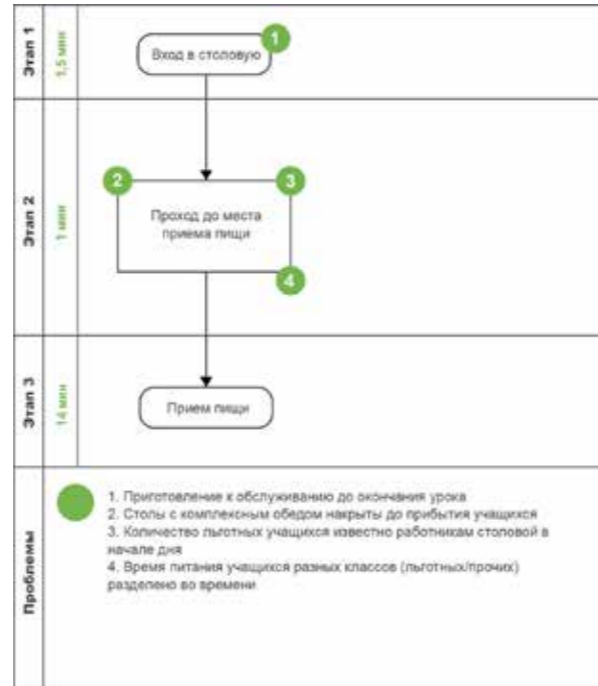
Этап 1
1,5 мин
Вход в столовую
1

Этап 2
1 мин
2
3
Проход до места приема пищи
4

Этап 3
14 мин
Прием пищи

Проблемы
1. Приготовление к обслуживанию до окончания урока
2. Столы с комплексным обедом накрыты до прибытия учащихся
3. Количество льготных учащихся известно работникам столовой в начале дня
4. Время питания учащихся разных классов (льготных/прочих) разделено во времени